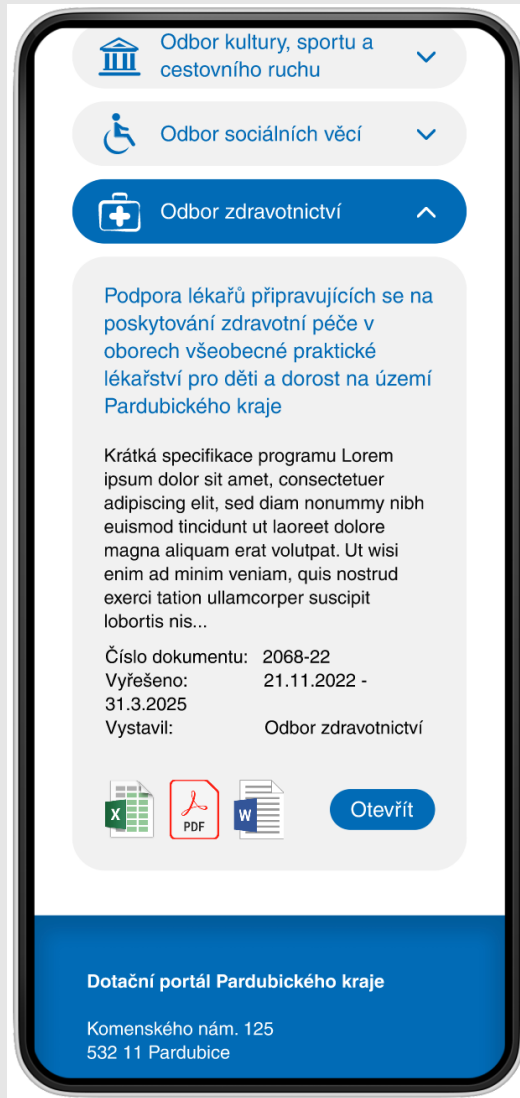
Odbor kultury, sportu a cestovního ruchu

Odbor sociálních věcí

Odbor zdravotnictví

Podpora lékařů připravujících se na poskytování zdravotní péče v oborech všeobecné praktické lékařství pro děti a dorost na území Pardubického kraje

Krátká specifikace programu Lorem ipsum dolor sit amet, consectetuer adipiscing elit, sed diam nonummy nibh euismod tincidunt ut laoreet dolore magna aliquam erat volutpat. Ut wisi enim ad minim veniam, quis nostrud exerci tation ullamcorper suscipit lobortis nis...

Číslo dokumentu: 2068-22
Vyřešeno: 21.11.2022 - 31.3.2025
Vystavil: Odbor zdravotnictví

X PDF W

Otevřít

Dotační portál Pardubického kraje

Komenského nám. 125
532 11 Pardubice